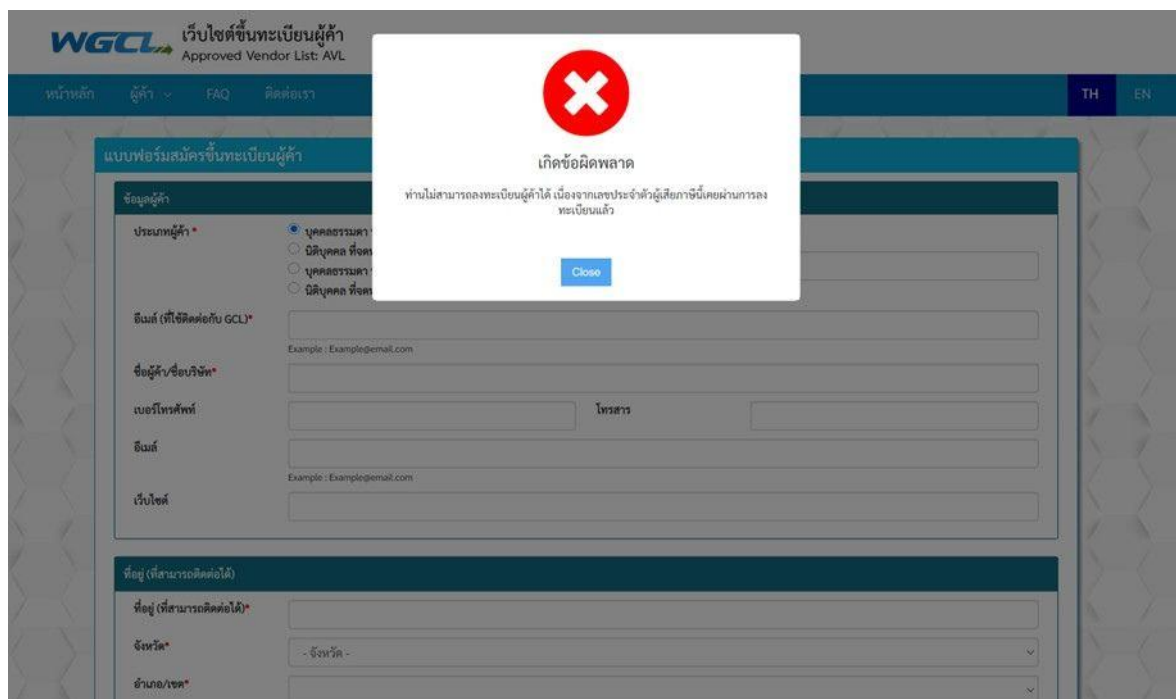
WGCL เว็บไซต์ขึ้นทะเบียนผู้ค้า
Approved Vendor List: AVL

หน้าหลัก ผู้ค้า FAQ ติดต่อเรา TH EN

แบบฟอร์มสมัครขึ้นทะเบียนผู้ค้า

ข้อมูลผู้ค้า

ประเภทผู้ค้า *
บุคคลธรรมดา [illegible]
นิติบุคคล ที่จด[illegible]
บุคคลธรรมดา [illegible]
นิติบุคคล ที่จด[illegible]

อีเมล์ (ที่ใช้ติดต่อกับ GCL)*
Example : Example@email.com

ชื่อผู้ค้า/ชื่อบริษัท*

เบอร์โทรศัพท์
โทรสาร

อีเมล์
Example : Example@email.com

เว็บไซต์

ที่อยู่ (ที่สามารถติดต่อได้)

ที่อยู่ (ที่สามารถติดต่อได้)*

จังหวัด*
- จังหวัด -

อำเภอ/เขต*

เกิดข้อผิดพลาด

ท่านไม่สามารถลงทะเบียนผู้ค้าได้ เนื่องจากเลขประจำตัวผู้เสียภาษีนี้เคยผ่านการลงทะเบียนแล้ว

Close